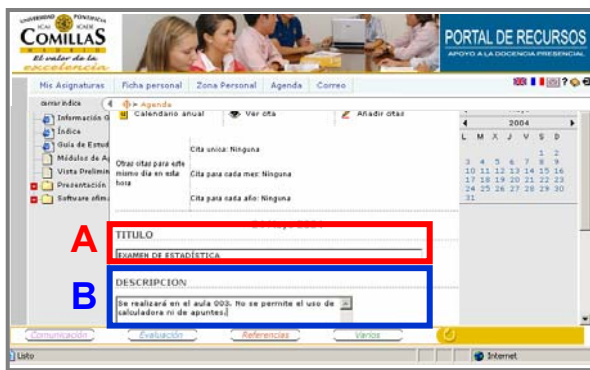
UNIVERSIDAD PONTIFICIA ICAI ICADE COMILLAS MADRID
El valor de la excelencia

PORTAL DE RECURSOS
APOYO A LA DOCENCIA PRESENCIAL

Mis Asignaturas | Ficha personal | Zona Personal | Agenda | Correo

cerrar índice
Información G
Índice
Guía de Estud
Módulos de A
Vista Prelimin
Presentación
Software ofim

Agenda
Calendario anual | Ver cita | Añadir citas

Otras citas para este mismo día en esta hora
Cita única: Ninguna
Cita para cada mes: Ninguna
Cita para cada año: Ninguna

2004
L M X J V S D
1 2
3 4 5 6 7 8 9
10 11 12 13 14 15 16
17 18 19 20 21 22 23
24 25 26 27 28 29 30
31

A
TITULO
EXAMEN DE ESTADÍSTICA

B
DESCRIPCION
Se realizará en el aula 003. No se permite el uso de calculadora ni de apuntes.

Comunicación | Evaluación | Referencias | Varios

Listo
Internet